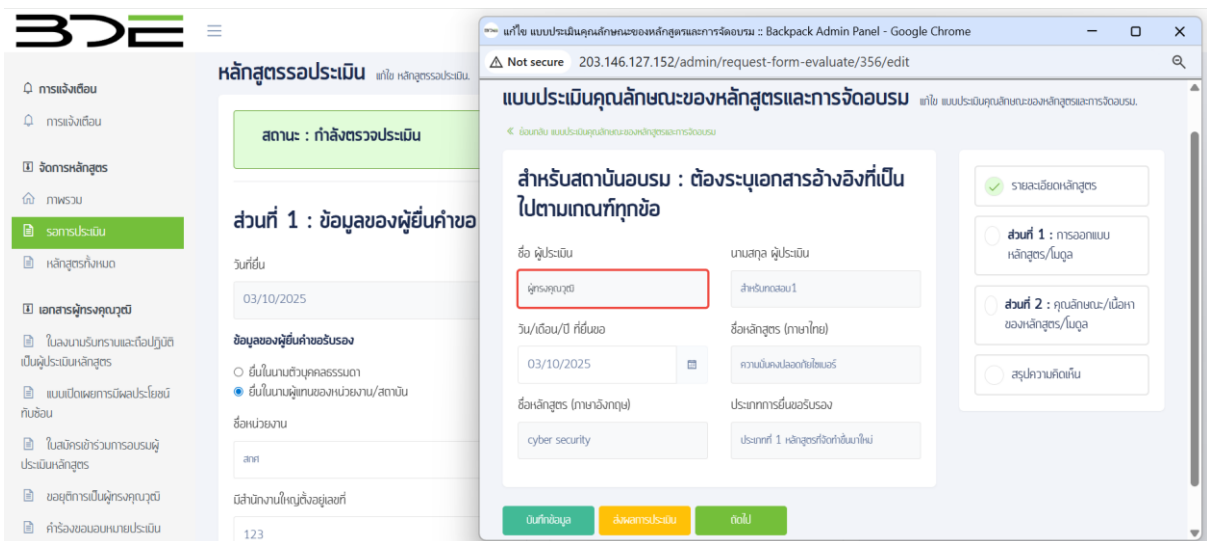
BDE

การแจ้งเตือน
การแจ้งเตือน
จัดการหลักสูตร
ภาพรวม
รอการประเมิน
หลักสูตรทั้งหมด
เอกสารผู้ทรงคุณวุฒิ
ใบลงนามรับทราบและถือปฏิบัติเป็นผู้ประเมินหลักสูตร
แบบเปิดเผยการมีผลประโยชน์ทับซ้อน
ใบสมัครเข้าร่วมการอบรมผู้ประเมินหลักสูตร
ขอยุติการเป็นผู้ทรงคุณวุฒิ
คำร้องขอมอบหมายประเมิน

หลักสูตรรอประเมิน แก้ไข หลักสูตรรอประเมิน.

สถานะ : กำลังตรวจประเมิน

ส่วนที่ 1 : ข้อมูลของผู้ยื่นคำขอ

วันที่ยื่น
03/10/2025

ข้อมูลของผู้ยื่นคำขอรับรอง
ยื่นในนามตัวบุคคลธรรมดา
ยื่นในนามผู้แทนของหน่วยงาน/สถาบัน

ชื่อหน่วยงาน
สกศ

มีสำนักงานใหญ่ตั้งอยู่เลขที่
123

แก้ไข แบบประเมินคุณลักษณะของหลักสูตรและการจัดอบรม :: Backpack Admin Panel - Google Chrome
Not secure 203.146.127.152/admin/request-form-evaluate/356/edit

แบบประเมินคุณลักษณะของหลักสูตรและการจัดอบรม แก้ไข แบบประเมินคุณลักษณะของหลักสูตรและการจัดอบรม.
« ย้อนกลับ แบบประเมินคุณลักษณะของหลักสูตรและการจัดอบรม

สำหรับสถาบันอบรม : ต้องระบุเอกสารอ้างอิงที่เป็นไปตามเกณฑ์ทุกข้อ

ชื่อ ผู้ประเมิน
ผู้ทรงคุณวุฒิ
นามสกุล ผู้ประเมิน
สำหรับทดสอบ1
วัน/เดือน/ปี ที่ยื่นขอ
03/10/2025
ชื่อหลักสูตร (ภาษาไทย)
ความมั่นคงปลอดภัยไซเบอร์
ชื่อหลักสูตร (ภาษาอังกฤษ)
cyber security
ประเภทการยื่นขอรับรอง
ประเภทที่ 1 หลักสูตรที่จัดทำขึ้นมาใหม่

รายละเอียดหลักสูตร
ส่วนที่ 1 : การออกแบบหลักสูตร/โมดูล
ส่วนที่ 2 : คุณลักษณะ/เนื้อหาของหลักสูตร/โมดูล
สรุปความคิดเห็น

บันทึกข้อมูล
ส่งผลการประเมิน
ถัดไป